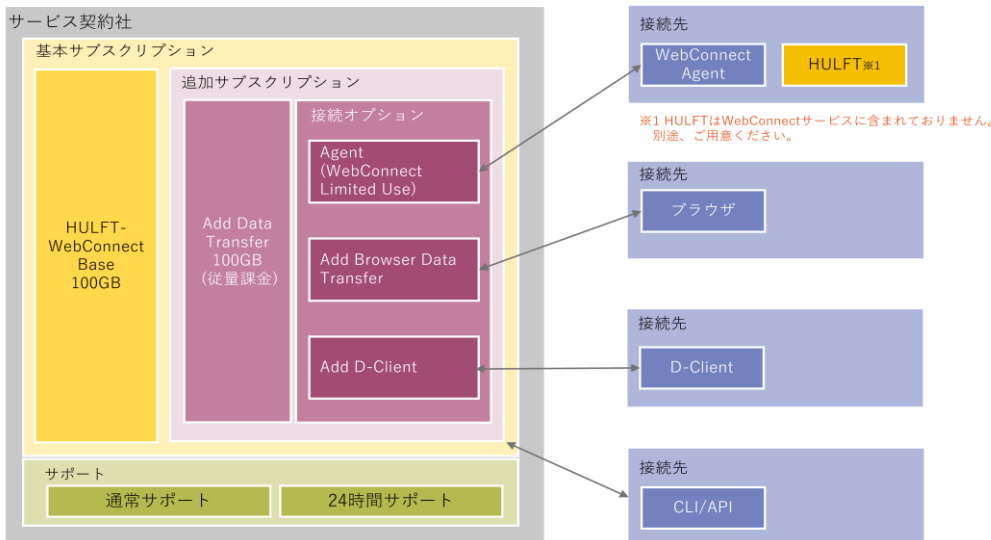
サービス契約社

基本サブスクリプション

HULFT-WebConnect Base 100GB

追加サブスクリプション

Add Data Transfer 100GB (従量課金)

接続オプション

Agent (WebConnect Limited Use)

Add Browser Data Transfer

Add D-Client

サポート

通常サポート

24時間サポート

接続先

WebConnect Agent

HULFT※1

※1 HULFTはWebConnectサービスに含まれておりません。別途、ご用意ください。

接続先

ブラウザ

接続先

D-Client

接続先

CLI/API